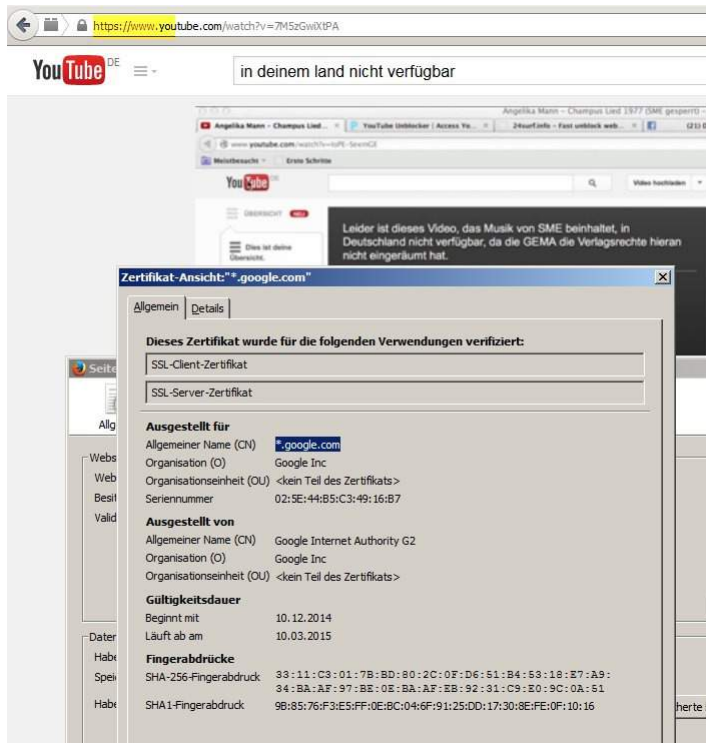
https://www.youtube.com/watch?v=7M5zGwiXtPA

YouTube DE

in deinem land nicht verfügbar

Angelika Mann – Champus Lied 1977 (SME gesperrt) –

Angelika Mann – Champus Lied... | YouTube Unblocker | Access Yo... | 24surf.info – Fast unblock web...

www.youtube.com/watch?v=IoPE-5eemGE

Meistbesucht | Erste Schritte

YouTube DE

Video hochladen

ÜBERSICHT

Dies ist deine Übersicht.

Leider ist dieses Video, das Musik von SME beinhaltet, in Deutschland nicht verfügbar, da die GEMA die Verlagsrechte hieran nicht eingeräumt hat.

Zertifikat-Ansicht:"*.google.com"

Allgemein | Details

Dieses Zertifikat wurde für die folgenden Verwendungen verifiziert:

SSL-Client-Zertifikat

SSL-Server-Zertifikat

Ausgestellt für

Allgemeiner Name (CN) *.google.com

Organisation (O) Google Inc

Organisationseinheit (OU) <kein Teil des Zertifikats>

Seriennummer 02:5E:44:B5:C3:49:16:B7

Ausgestellt von

Allgemeiner Name (CN) Google Internet Authority G2

Organisation (O) Google Inc

Organisationseinheit (OU) <kein Teil des Zertifikats>

Gültigkeitsdauer

Beginnt mit 10.12.2014

Läuft ab am 10.03.2015

Fingerabdrücke

SHA-256-Fingerabdruck 33:11:C3:01:7B:BD:80:2C:0F:D6:51:B4:53:18:E7:A9:34:BA:AF:97:BE:0E:BA:AF:EB:92:31:C9:E0:9C:0A:51

SHA1-Fingerabdruck 9B:85:76:F3:E5:FF:0E:BC:04:6F:91:25:DD:17:30:8E:FE:0F:10:16

Seite

Allg

Webs

Web

Besit

Valid

Dater

Habe

Spei

Habe

herte